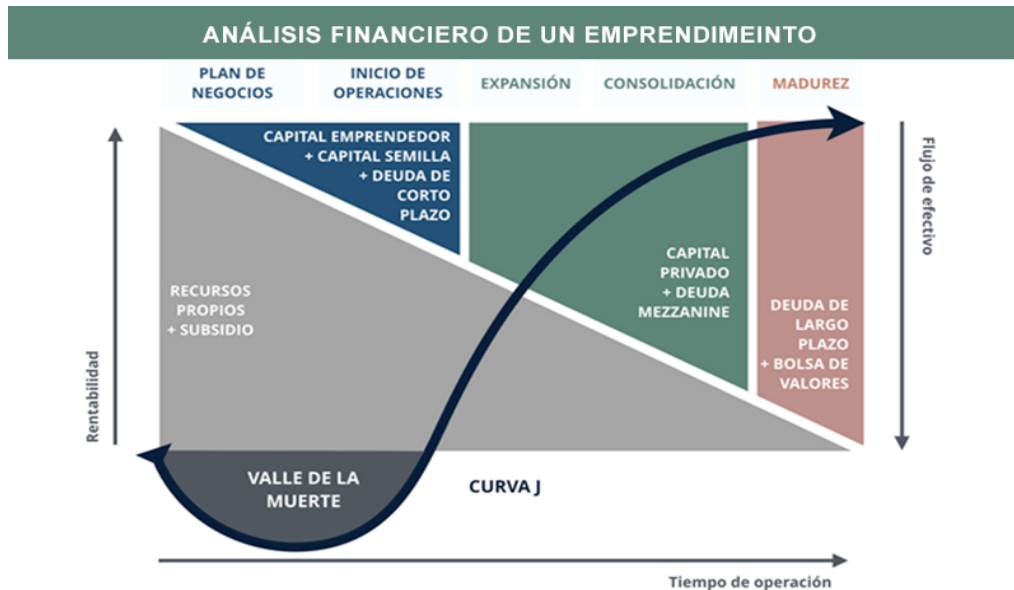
ANÁLISIS FINANCIERO DE UN EMPRENDIMEINTO

PLAN DE NEGOCIOS

INICIO DE OPERACIONES

EXPANSIÓN

CONSOLIDACIÓN

MADUREZ

CAPITAL EMPRENDEDOR + CAPITAL SEMILLA + DEUDA DE CORTO PLAZO

Flujo de efectivo

RECURSOS PROPIOS + SUBSIDIO

CAPITAL PRIVADO + DEUDA MEZZANINE

DEUDA DE LARGO PLAZO + BOLSA DE VALORES

Rentabilidad

VALLE DE LA MUERTE

CURVA J

Tiempo de operación